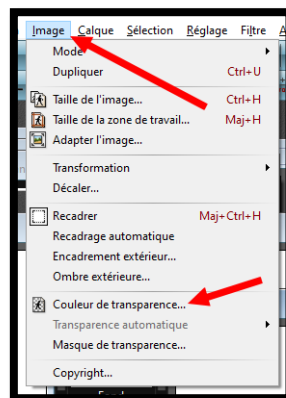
Image Calque Sélection Réglage Filtre

Mode
Dupliquer Ctrl+U

Taille de l'image... Ctrl+H
Taille de la zone de travail... Maj+H
Adapter l'image...

Transformation
Décaler...

Recadrer Maj+Ctrl+H
Recadrage automatique
Encadrement extérieur...
Ombre extérieure...

Couleur de transparence...
Transparence automatique
Masque de transparence...

Copyright...